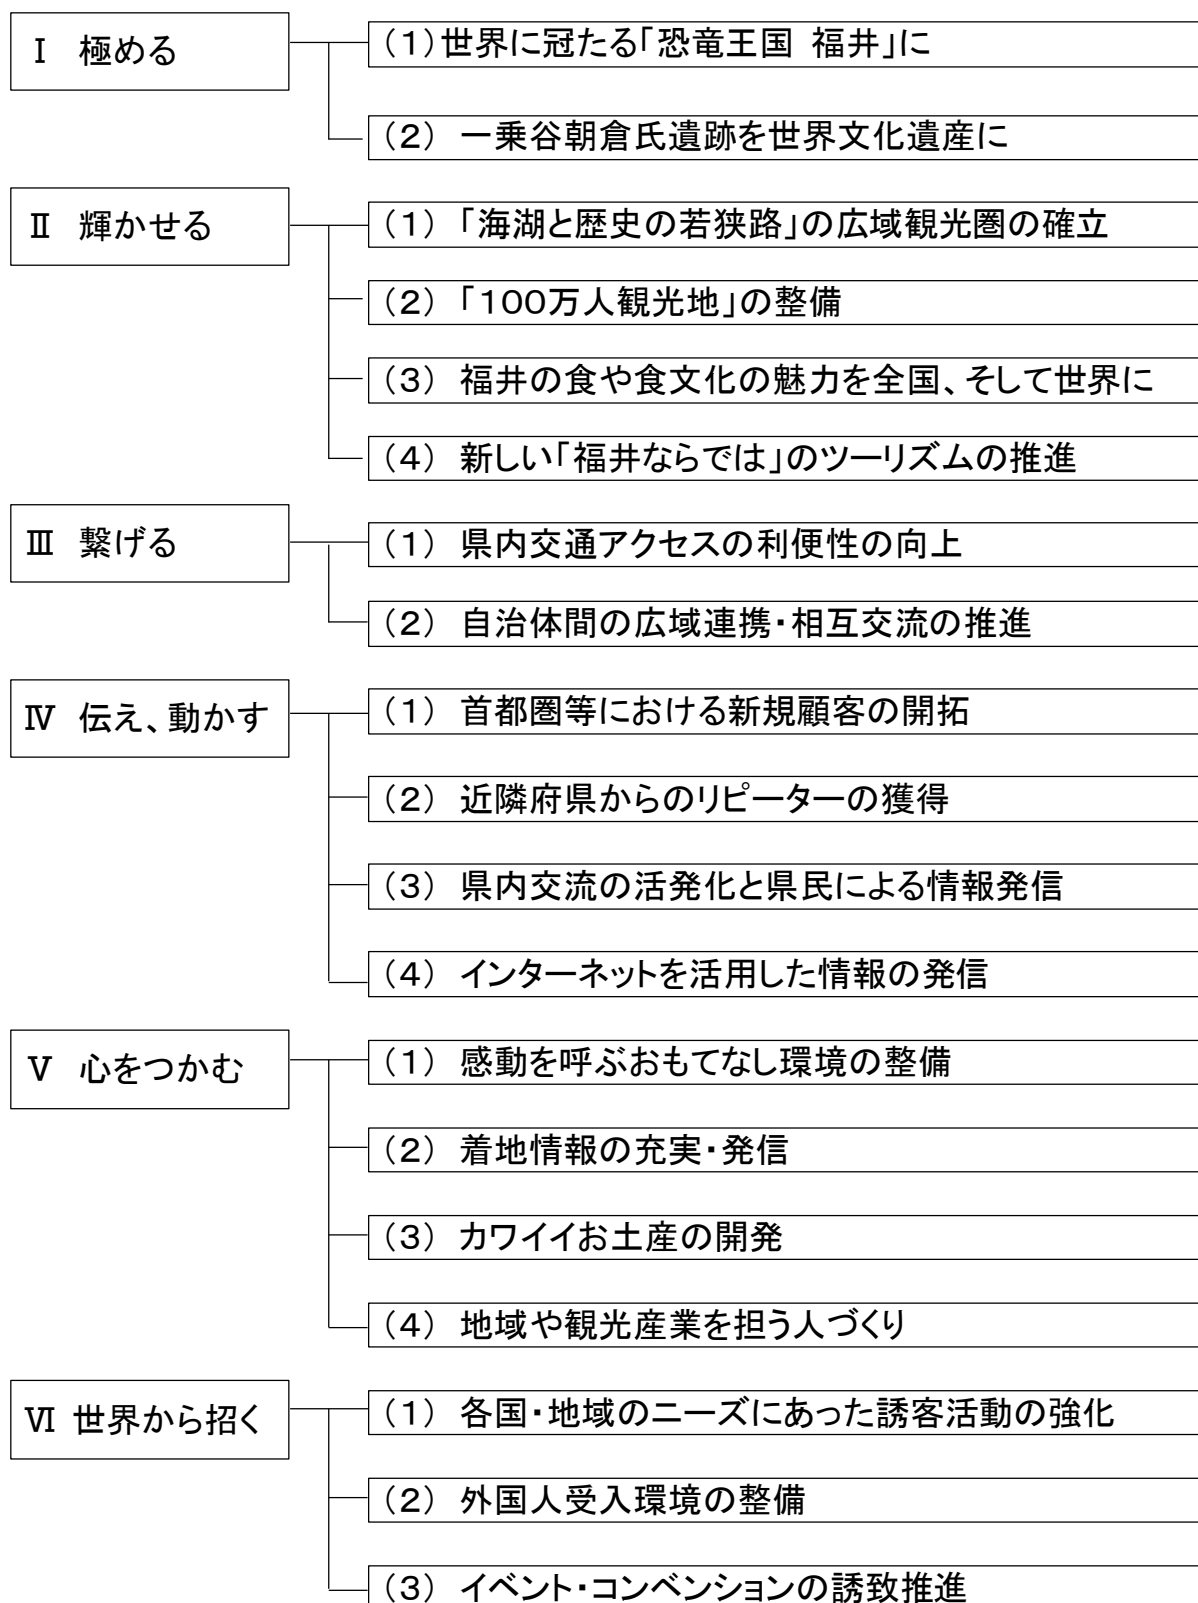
Ⅰ 極める

(1)世界に冠たる「恐竜王国 福井」に

(2) 一乗谷朝倉氏遺跡を世界文化遺産に

Ⅱ 輝かせる

(1) 「海湖と歴史の若狭路」の広域観光圏の確立

(2) 「100万人観光地」の整備

(3) 福井の食や食文化の魅力を全国、そして世界に

(4) 新しい「福井ならでは」のツーリズムの推進

Ⅲ 繋げる

(1) 県内交通アクセスの利便性の向上

(2) 自治体間の広域連携・相互交流の推進

Ⅳ 伝え、動かす

(1) 首都圏等における新規顧客の開拓

(2) 近隣府県からのリピーターの獲得

(3) 県内交流の活発化と県民による情報発信

(4) インターネットを活用した情報の発信

Ⅴ 心をつかむ

(1) 感動を呼ぶおもてなし環境の整備

(2) 着地情報の充実・発信

(3) カワイイお土産の開発

(4) 地域や観光産業を担う人づくり

Ⅵ 世界から招く

(1) 各国・地域のニーズにあった誘客活動の強化

(2) 外国人受入環境の整備

(3) イベント・コンベンションの誘致推進